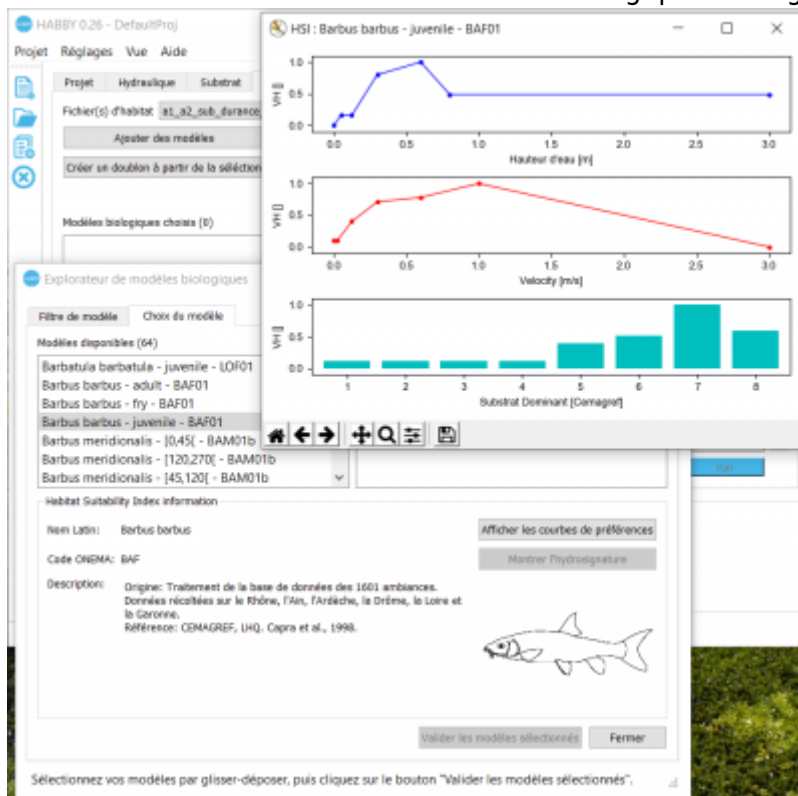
HABBY 0.26 - DefaultProj

Projet Réglages Vue Aide

Projet Hydraulique Substrat

Fichier(s) d'habitat a1_a2_sub_durance

Ajouter des modèles

Créer un doublon à partir de la sélection

Modèles biologiques choisis (0)

HSI : Barbus barbus - juvenile - BAF01

VH []
1.0
0.5
0.0
0.0 0.5 1.0 1.5 2.0 2.5 3.0
Hauteur d'eau [m]

VH []
1.0
0.5
0.0
0.0 0.5 1.0 1.5 2.0 2.5 3.0
Velocity [m/s]

VH []
1
0.5
0.0
1 2 3 4 5 6 7 8
Substrat Dominant [Cemagref]

Explorateur de modèles biologiques

Filtre de modèle Choix du modèle

Modèles disponibles (64)

Barbatula barbatula - juvenile - LOF01
Barbus barbus - adult - BAF01
Barbus barbus - fry - BAF01
Barbus barbus - juvenile - BAF01
Barbus meridionalis - [0,45[ - BAM01b
Barbus meridionalis - [120,270[ - BAM01b
Barbus meridionalis - [45,120[ - BAM01b

Habitat Suitability Index information

Nom Latin: Barbus barbus

Code ONEMA: BAF

Description: Origine: Traitement de la base de données des 1601 ambiances. Données récoltées sur le Rhône, l'Ain, l'Ardèche, la Drôme, la Loire et la Garonne. Référence: CEMAGREF, LHQ. Capra et al., 1998.

Afficher les courbes de préférences

Montrer l'hydrosignature

Valider les modèles sélectionnés

Fermer

run

Sélectionnez vos modèles par glisser-déposer, puis cliquez sur le bouton "Valider les modèles sélectionnés".